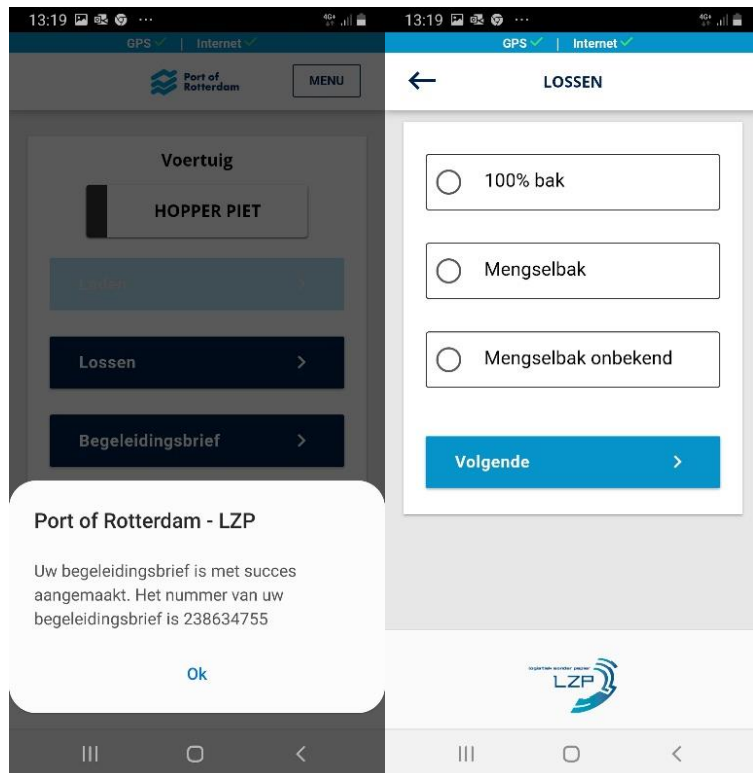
13:19

GPS ✓ | Internet ✓

Port of Rotterdam

MENU

Voertuig

HOPPER PIET

Laden

Lossen

Begeleidingsbrief

Port of Rotterdam - LZP

Uw begeleidingsbrief is met succes aangemaakt. Het nummer van uw begeleidingsbrief is 238634755

Ok

13:19

GPS ✓ | Internet ✓

LOSSEN

100% bak

Mengselbak

Mengselbak onbekend

Volgende

logistiek zonder papier
LZP